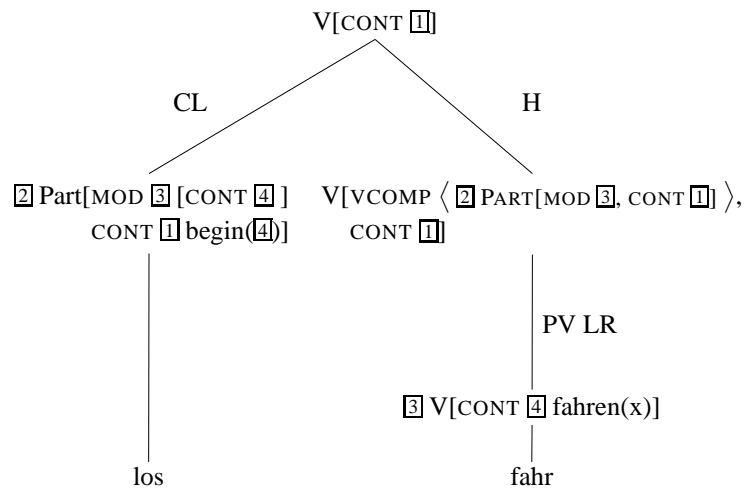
V[CONT $\boxed{1}$]

CL

H

$\boxed{2}$ Part[MOD $\boxed{3}$ [CONT $\boxed{4}$ ] CONT $\boxed{1}$ begin($\boxed{4}$)]

V[VCOMP $\langle$ $\boxed{2}$ PART[MOD $\boxed{3}$, CONT $\boxed{1}$] $\rangle$, CONT $\boxed{1}$]

PV LR

$\boxed{3}$ V[CONT $\boxed{4}$ fahren(x)]

los

fahr